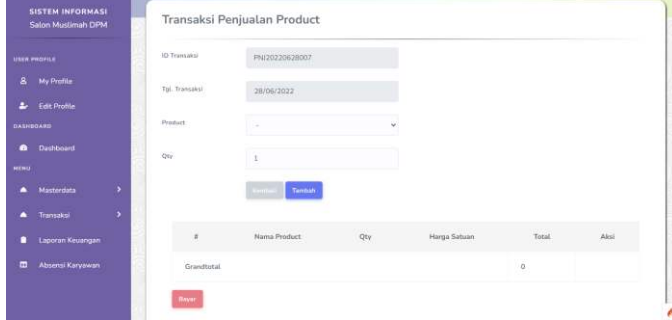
SISTEM INFORMASI
Salon Muslimah DPM

USER PROFILE
My Profile
Edit Profile
DASHBOARD
Dashboard
MENU
Masterdata
Transaksi
Laporan Keuangan
Absensi Karyawan

Transaksi Penjualan Product

ID Transaksi
PNJ20220628007

Tgl. Transaksi
28/06/2022

Product
-

Qty
1

Kembali
Tambah

| # | Nama Product | Qty | Harga Satuan | Total | Aksi |
|---|---|---|---|---|---|
| Grandtotal | | | | 0 | |

Bayar